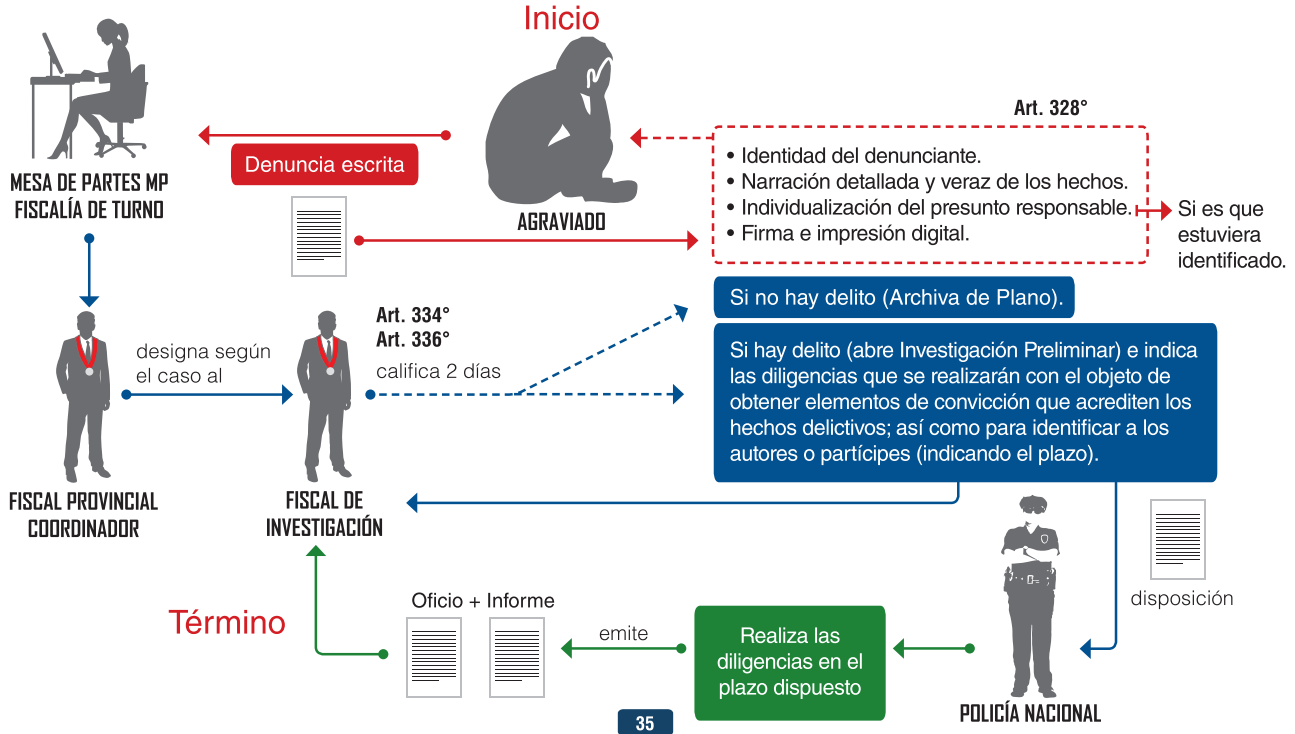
Inicio

MESA DE PARTES MP
FISCALÍA DE TURNO

Denuncia escrita

AGRAVIADO

Art. 328°

• Identidad del denunciante.
• Narración detallada y veraz de los hechos.
• Individualización del presunto responsable.
• Firma e impresión digital.

Si es que estuviera identificado.

Art. 334°
Art. 336°

designa según el caso al

califica 2 días

Si no hay delito (Archiva de Plano).

Si hay delito (abre Investigación Preliminar) e indica las diligencias que se realizarán con el objeto de obtener elementos de convicción que acrediten los hechos delictivos; así como para identificar a los autores o partícipes (indicando el plazo).

FISCAL PROVINCIAL COORDINADOR

FISCAL DE INVESTIGACIÓN

disposición

Término

Oficio + Informe

emite

Realiza las diligencias en el plazo dispuesto

POLICÍA NACIONAL

35